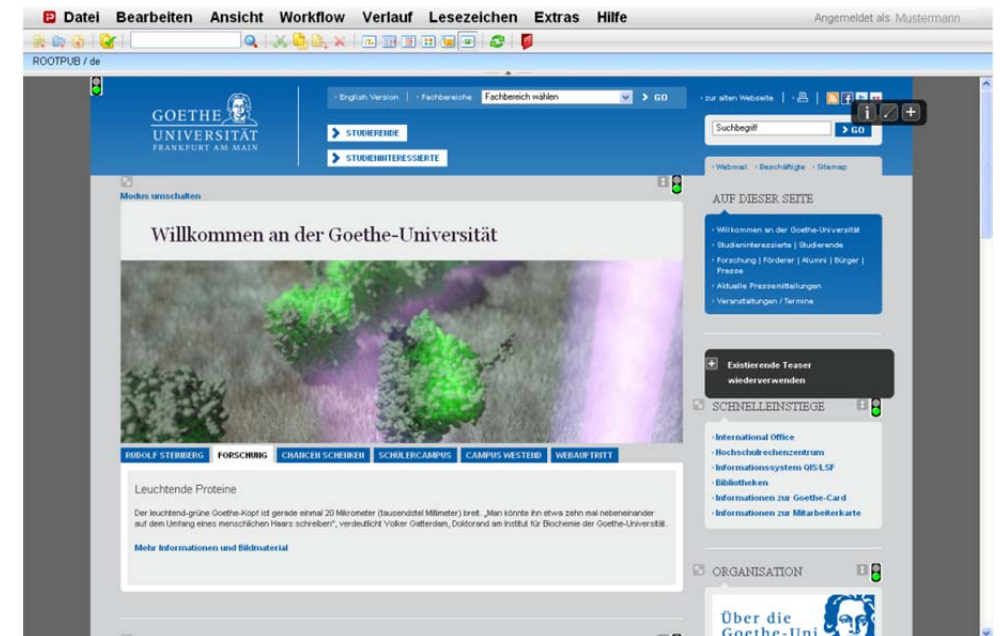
Datei Bearbeiten Ansicht Workflow Verlauf Lesezeichen Extras Hilfe

Angemeldet als Mustermann

ROOTPUB / de

GOETHE UNIVERSITÄT FRANKFURT AM MAIN

English Version | Fachbereiche Fachbereich wählen GO

zur alten Webseite

Suchbegriff GO

STUDIERENDE

STUDIENINTERESSIERTE

Webmail · Beschäftigte · Sitemap

Modus umschalten

Willkommen an der Goethe-Universität

AUF DIESER SEITE

Willkommen an der Goethe-Universität

Studieninteressierte | Studierende

Forschung | Förderer | Alumni | Bürger | Presse

Aktuelle Pressemitteilungen

Veranstaltungen / Termine

Existierende Teaser wiederverwenden

SCHNELLEINSTIEGE

International Office

Hochschulrechenzentrum

Informationssystem QIS/LSF

Bibliotheken

Informationen zur Goethe-Card

Informationen zur Mitarbeiterkarte

RUDOLF STEINBERG | FORSCHUNG | CHANCEN SCHENKEN | SCHÜLERCAMPUS | CAMPUS WESTEND | WEBAUFTRITT

Leuchtende Proteine

Der leuchtend-grüne Goethe-Kopf ist gerade einmal 20 Mikrometer (tausendstel Millimeter) breit. „Man könnte ihn etwa zehn mal nebeneinander auf den Umfang eines menschlichen Haars schreiben", verdeutlicht Volker Gatterdam, Doktorand am Institut für Biochemie der Goethe-Universität.

Mehr Informationen und Bildmaterial

ORGANISATION

Über die Goethe-Uni